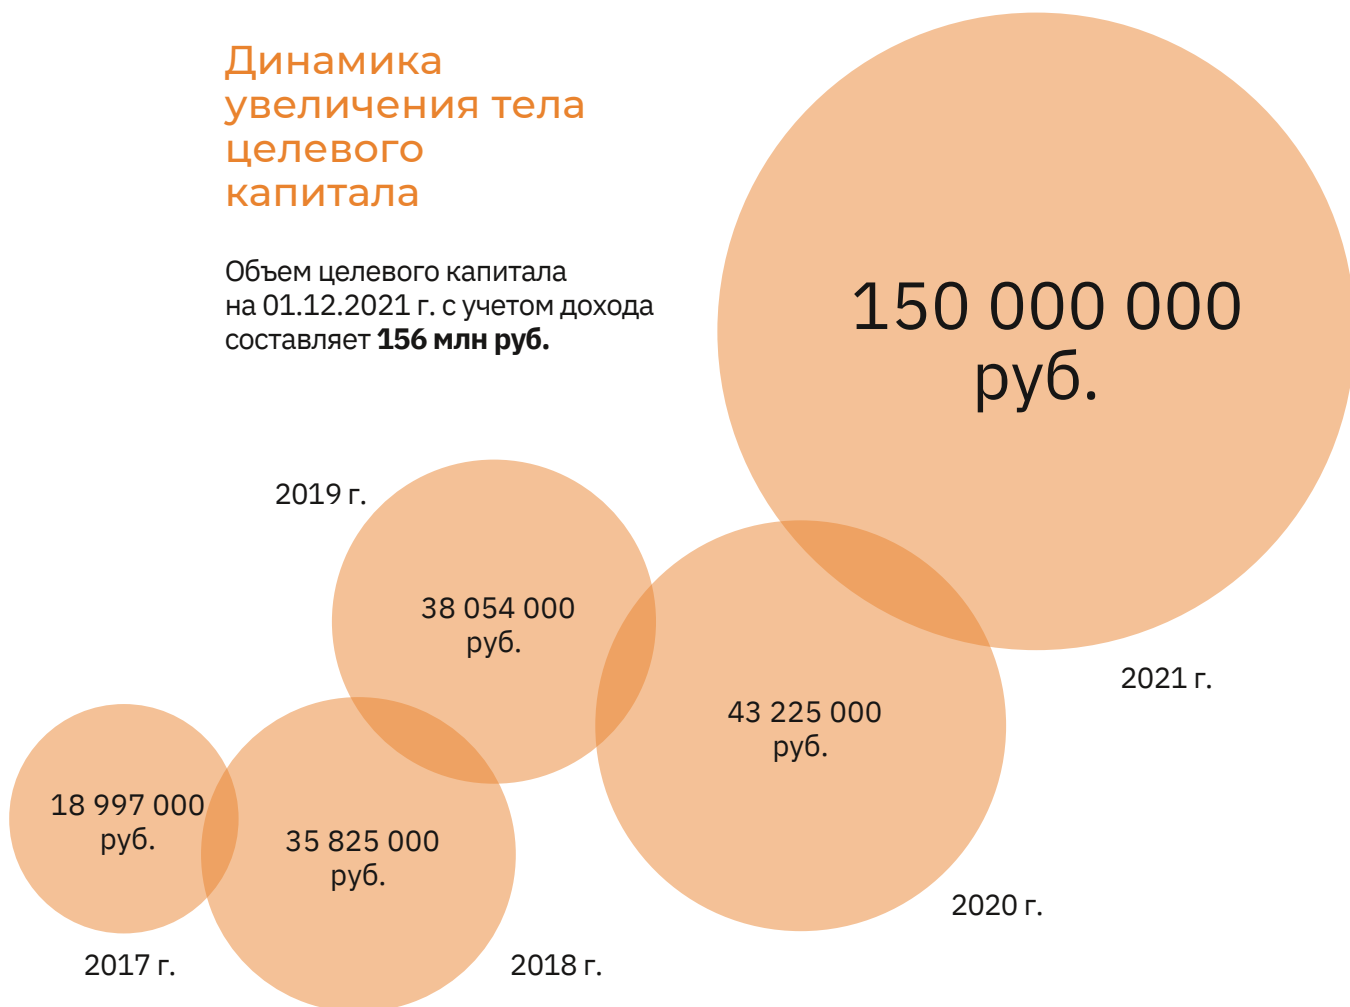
Динамика увеличения тела целевого капитала

Объем целевого капитала на 01.12.2021 г. с учетом дохода составляет **156 млн руб.**

150 000 000 руб.

2019 г.

38 054 000 руб.

43 225 000 руб.

2021 г.

18 997 000 руб.

35 825 000 руб.

2020 г.

2017 г.

2018 г.